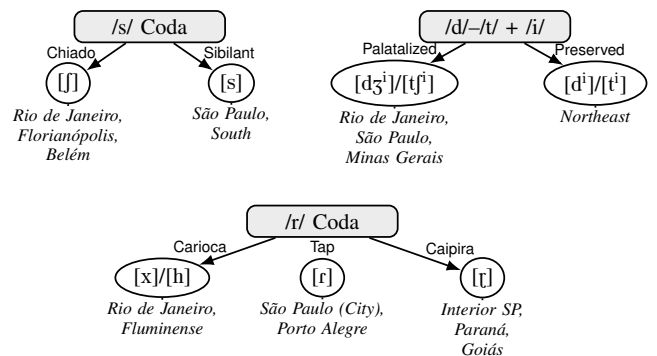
/s/ Coda

Chiado

[ʃ]

Rio de Janeiro, Florianópolis, Belém

Sibilant

[s]

São Paulo, South

/d/–/t/ + /i/

Palatalized

[dʒⁱ]/[tʃⁱ]

Rio de Janeiro, São Paulo, Minas Gerais

Preserved

[dⁱ]/[tⁱ]

Northeast

/ɾ/ Coda

Carioca

[x]/[h]

Rio de Janeiro, Fluminense

Tap

[ɾ]

São Paulo (City), Porto Alegre

Caipira

[ɽ]

Interior SP, Paraná, Goiás